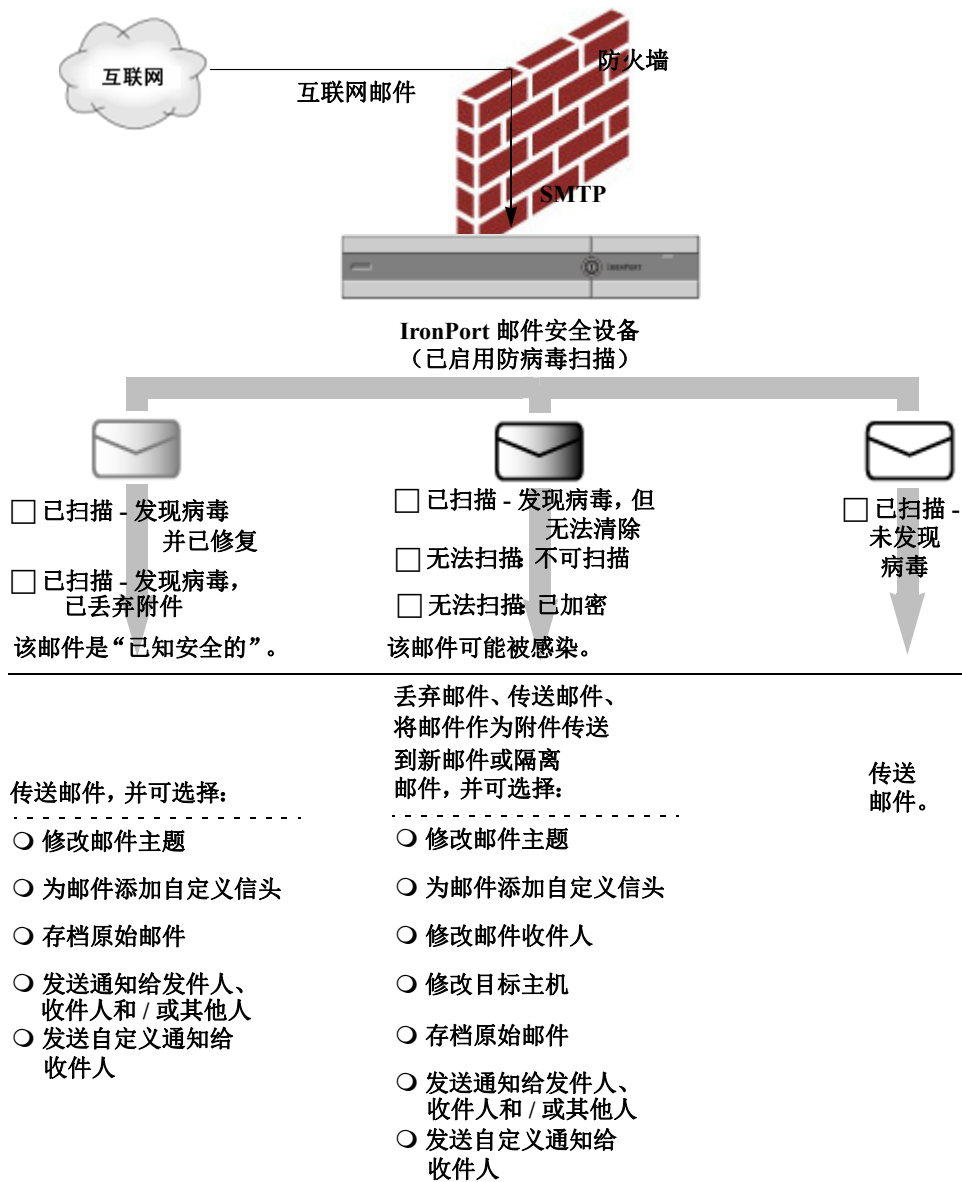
互联网

互联网邮件

防火墙

SMTP

IRONPORT

IronPort 邮件安全设备
（已启用防病毒扫描）

☐ 已扫描 - 发现病毒并已修复

☐ 已扫描 - 发现病毒，已丢弃附件

该邮件是“已知安全的”。

☐ 已扫描 - 发现病毒，但无法清除

☐ 无法扫描 不可扫描

☐ 无法扫描 已加密

该邮件可能被感染。

☐ 已扫描 - 未发现病毒

传送邮件，并可选择：

❍ 修改邮件主题

❍ 为邮件添加自定义信头

❍ 存档原始邮件

❍ 发送通知给发件人、收件人和 / 或其他人

❍ 发送自定义通知给收件人

丢弃邮件、传送邮件、将邮件作为附件传送到新邮件或隔离邮件，并可选择：

❍ 修改邮件主题

❍ 为邮件添加自定义信头

❍ 修改邮件收件人

❍ 修改目标主机

❍ 存档原始邮件

❍ 发送通知给发件人、收件人和 / 或其他人

❍ 发送自定义通知给收件人

传送邮件。